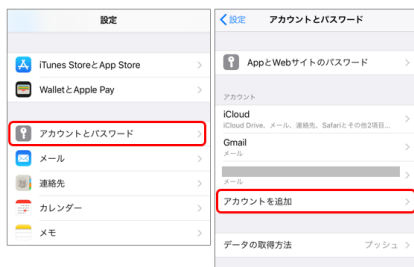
設定

iTunes StoreとApp Store

WalletとApple Pay

アカウントとパスワード

メール

連絡先

カレンダー

メモ

設定

アカウントとパスワード

AppとWebサイトのパスワード

アカウント

iCloud

iCloud Drive、メール、連絡先、Safariとその他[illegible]

Gmail

メール

メール

アカウントを追加

データの取得方法

プッシュ